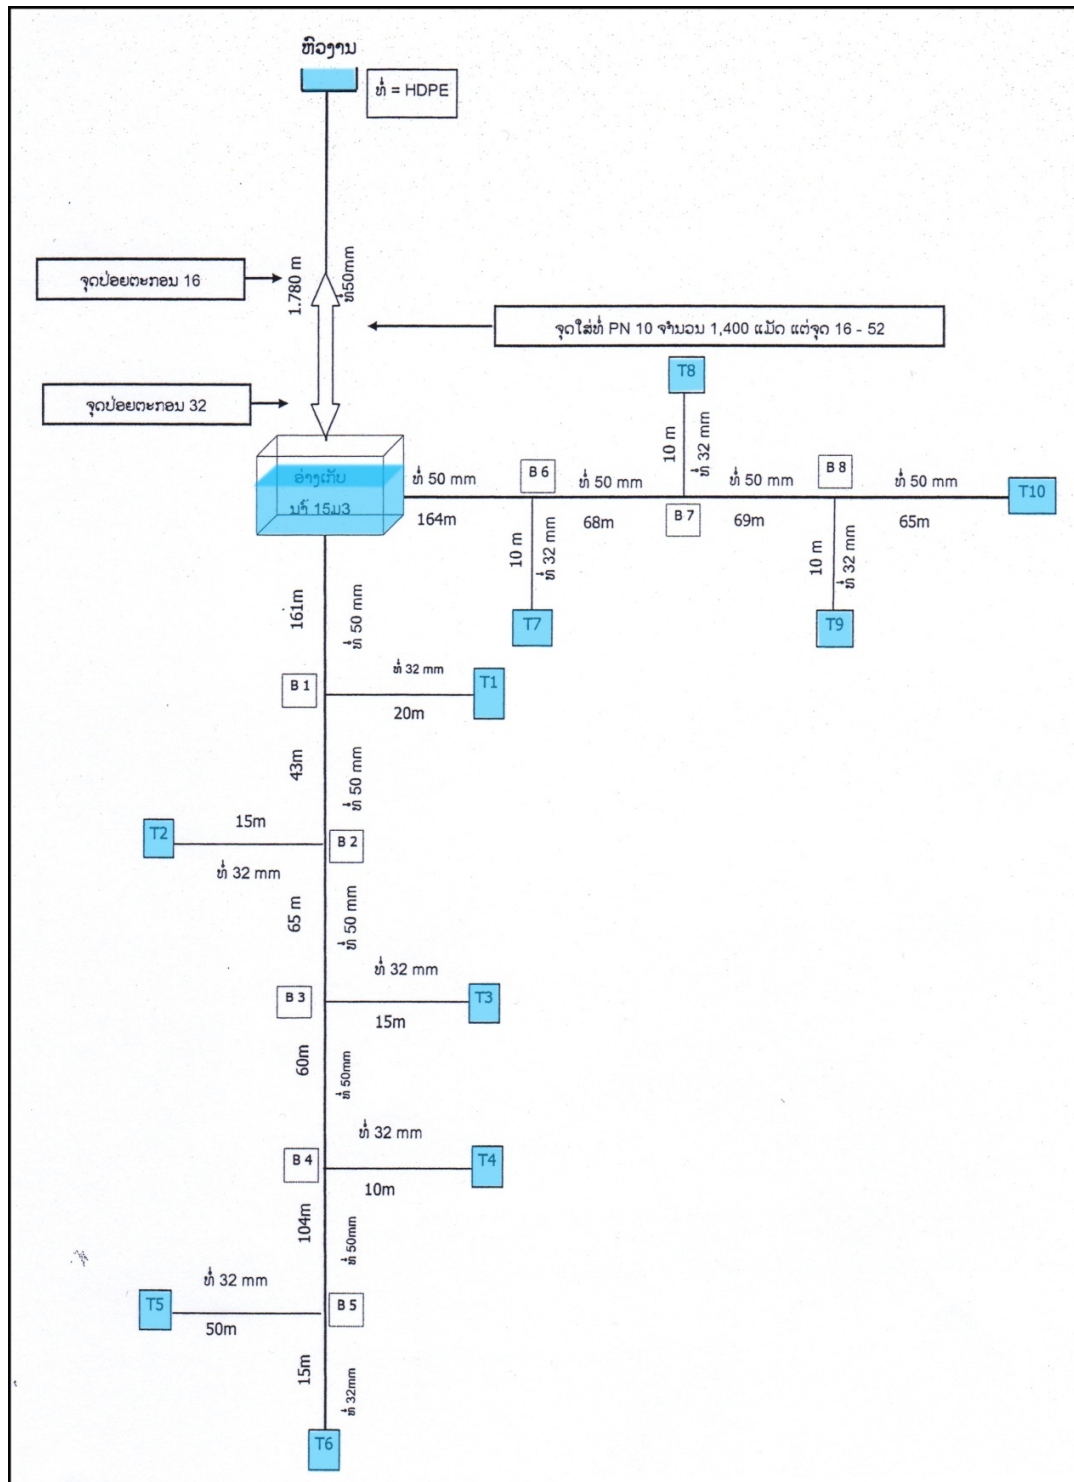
ຫົວງານ

ທໍ່ = HDPE

ຈຸດປ່ອຍຕະກອນ 16

1.780 m

ທໍ່50mm

ຈຸດໃສ່ທໍ່ PN 10 ຈຳນວນ 1,400 ແມັດ ແຕ່ຈຸດ 16 - 52

ຈຸດປ່ອຍຕະກອນ 32

T8

10 m

ທໍ່ 32 mm

ອ່າງເກັບ ນໍ້າ 15ມ3

ທໍ່ 50 mm

164m

B 6

ທໍ່ 50 mm

68m

B 7

ທໍ່ 50 mm

69m

B 8

ທໍ່ 50 mm

65m

T10

10 m

ທໍ່ 32 mm

T7

10 m

ທໍ່ 32 mm

T9

161m

ທໍ່ 50 mm

B 1

ທໍ່ 32 mm

20m

T1

43m

ທໍ່ 50 mm

T2

15m

ທໍ່ 32 mm

B 2

65 m

ທໍ່ 50 mm

ທໍ່ 32 mm

B 3

15m

T3

60m

ທໍ່ 50mm

ທໍ່ 32 mm

B 4

10m

T4

104m

ທໍ່ 50mm

ທໍ່ 32 mm

T5

50m

B 5

15m

ທໍ່ 32mm

T6